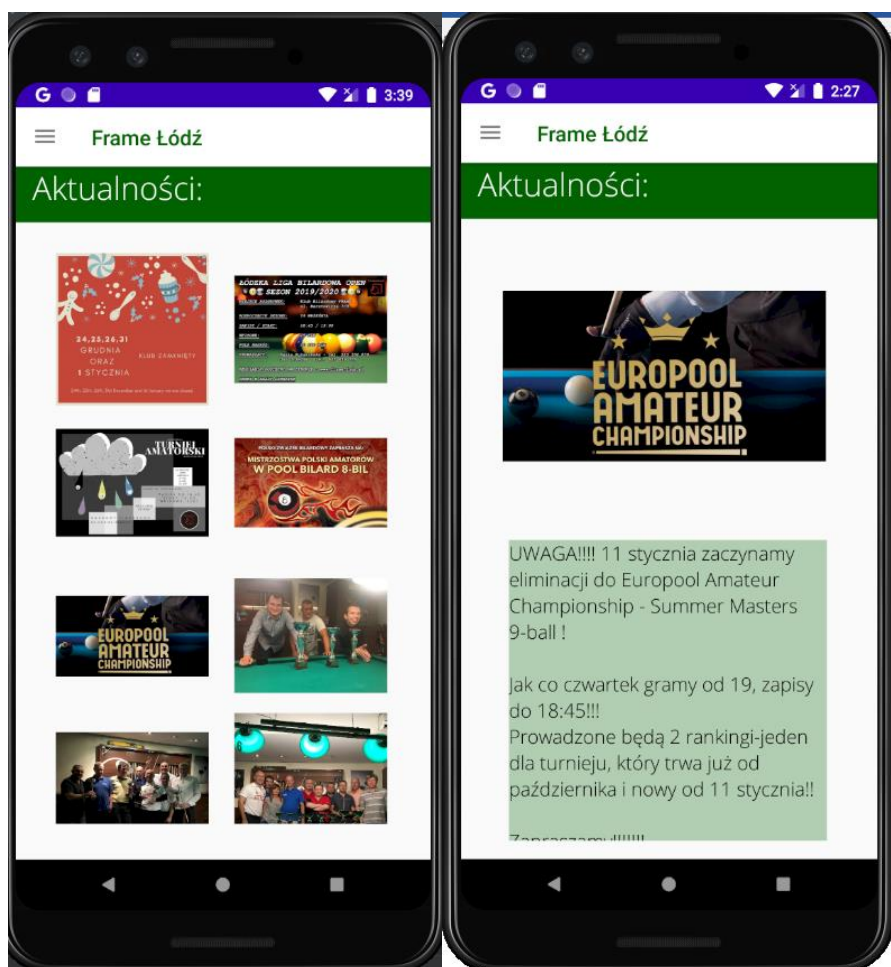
G 3:39

Frame Łódź

Aktualności:

24,25,26,31 GRUDNIA ORAZ 1 STYCZNIA

KLUB ZAMKNIĘTY

ŁÓDZKA LIGA BILARDOWA OPEN SEZON 2019/2020

TURNIEJ AMATORSKI

MISTRZOSTWA POLSKI AMATORÓW W POOL BILARD 8-BIL

EUROPOOL AMATEUR CHAMPIONSHIP

G 2:27

Frame Łódź

Aktualności:

EUROPOOL AMATEUR CHAMPIONSHIP

UWAGA!!!! 11 stycznia zaczynamy eliminacji do Europool Amateur Championship - Summer Masters 9-ball !

Jak co czwartek gramy od 19, zapisy do 18:45!!!
Prowadzone będą 2 rankingi-jeden dla turnieju, który trwa już od października i nowy od 11 stycznia!!

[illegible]